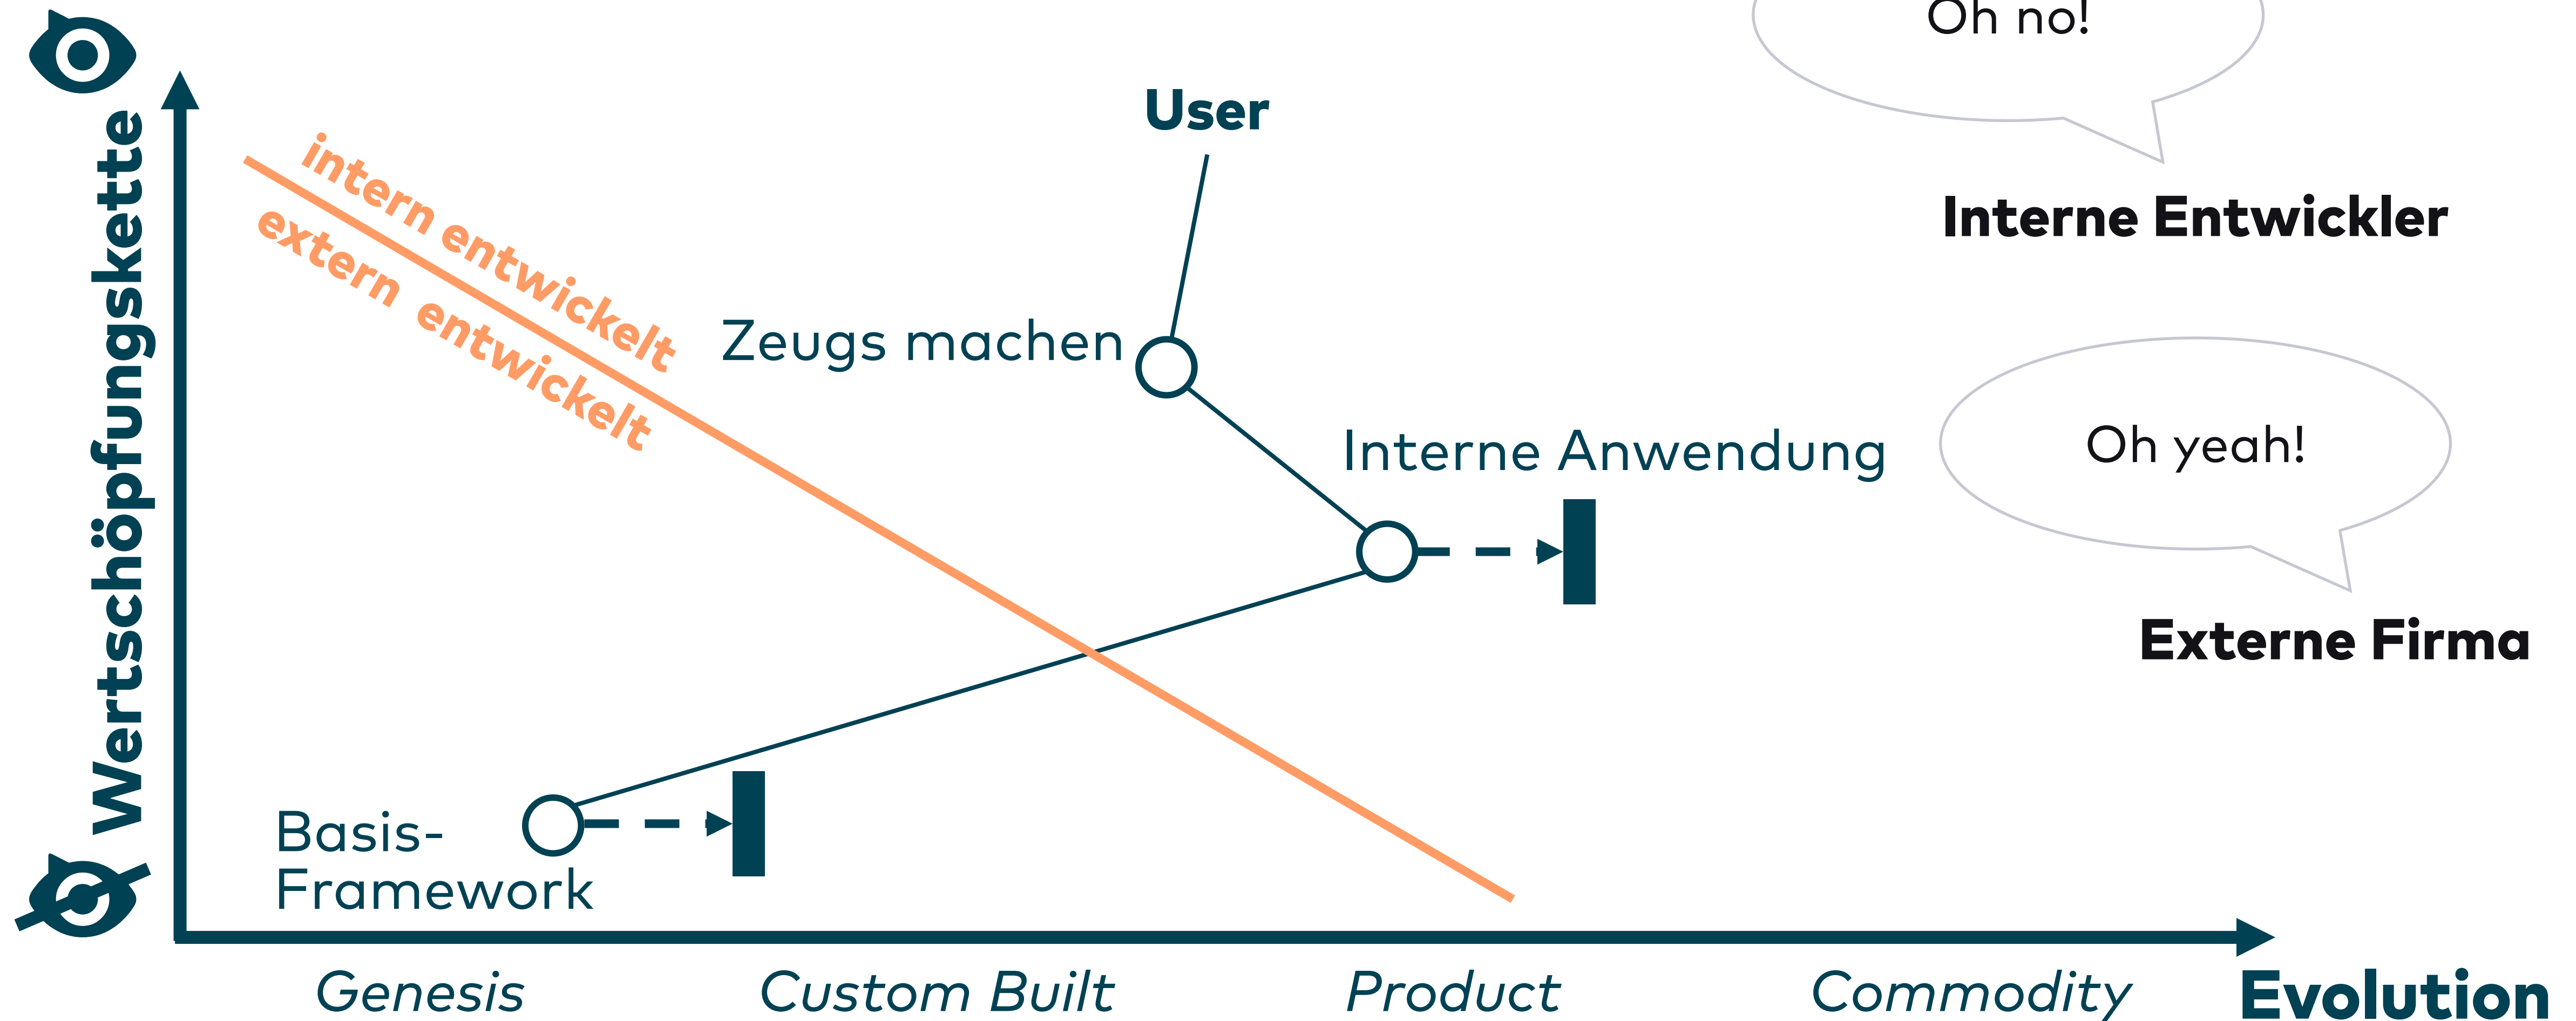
Oh no!

Interne Entwickler

Wertschöpfungskette

intern entwickelt
extern entwickelt

User

Zeugs machen

Interne Anwendung

Oh yeah!

Externe Firma

Basis-Framework

Genesis
Custom Built
Product
Commodity
Evolution